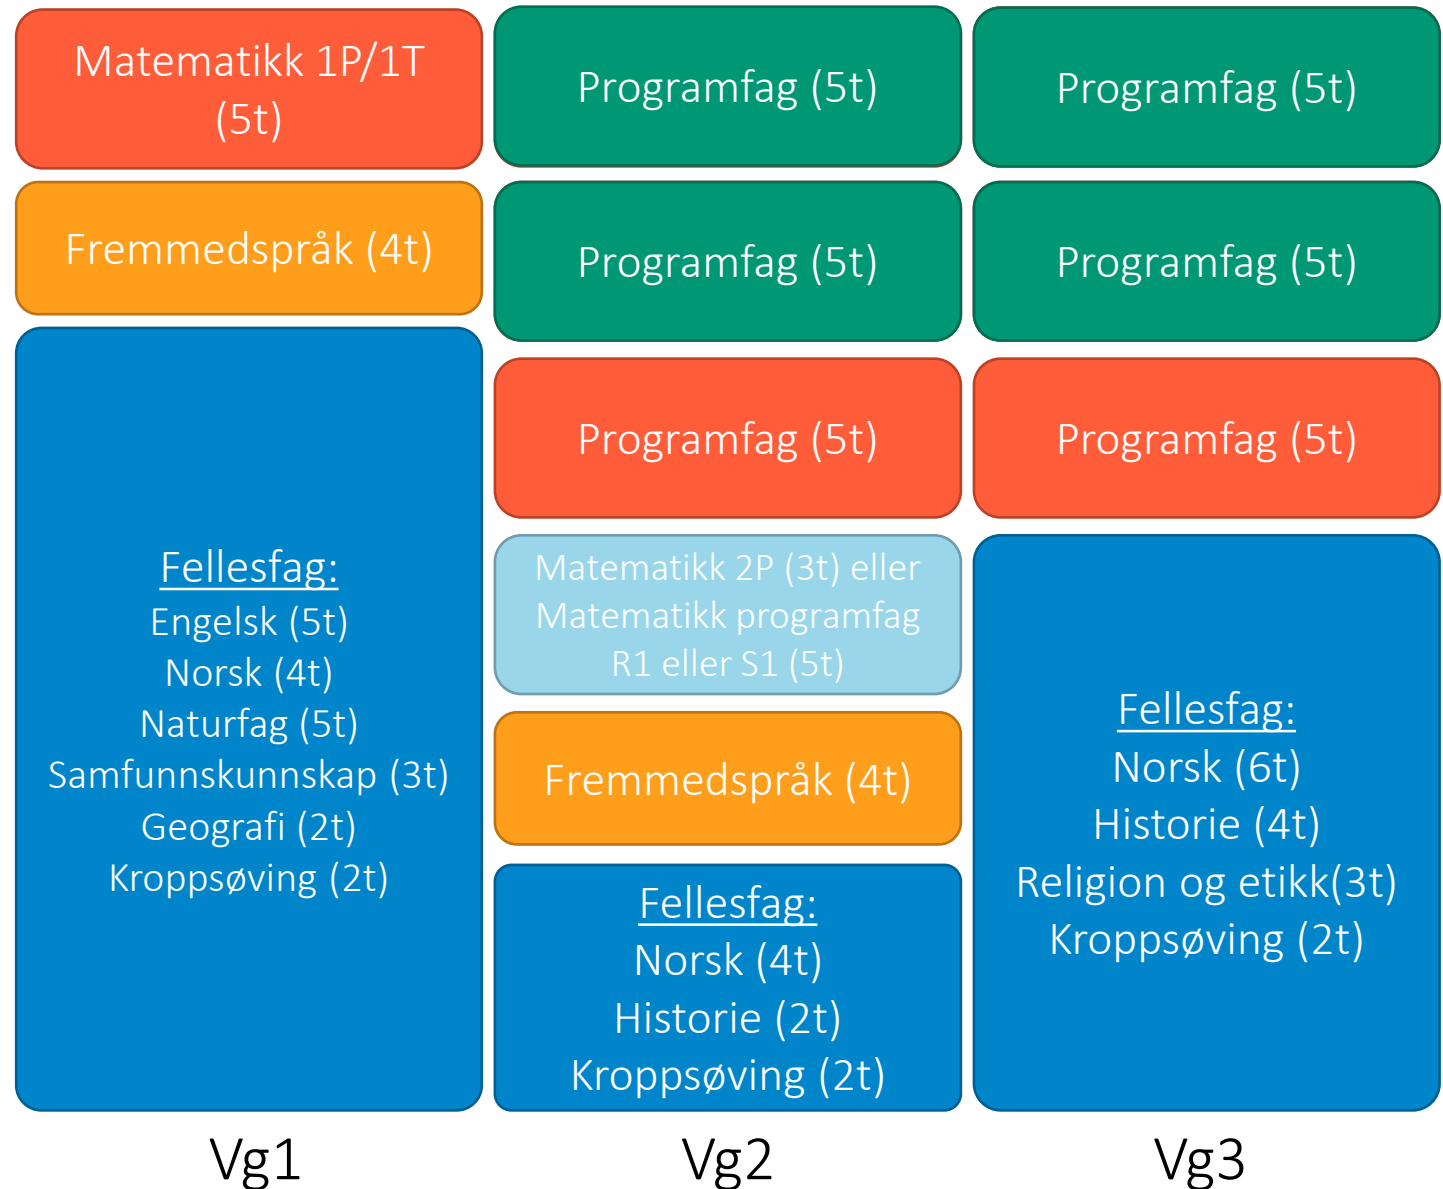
Matematikk 1P/1T (5t)

Fremmedspråk (4t)

Fellesfag:
Engelsk (5t)
Norsk (4t)
Naturfag (5t)
Samfunnskunnskap (3t)
Geografi (2t)
Kroppsøving (2t)

Vg1

Programfag (5t)

Programfag (5t)

Programfag (5t)

Matematikk 2P (3t) eller Matematikk programfag R1 eller S1 (5t)

Fremmedspråk (4t)

Fellesfag:
Norsk (4t)
Historie (2t)
Kroppsøving (2t)

Vg2

Programfag (5t)

Programfag (5t)

Programfag (5t)

Fellesfag:
Norsk (6t)
Historie (4t)
Religion og etikk(3t)
Kroppsøving (2t)

Vg3